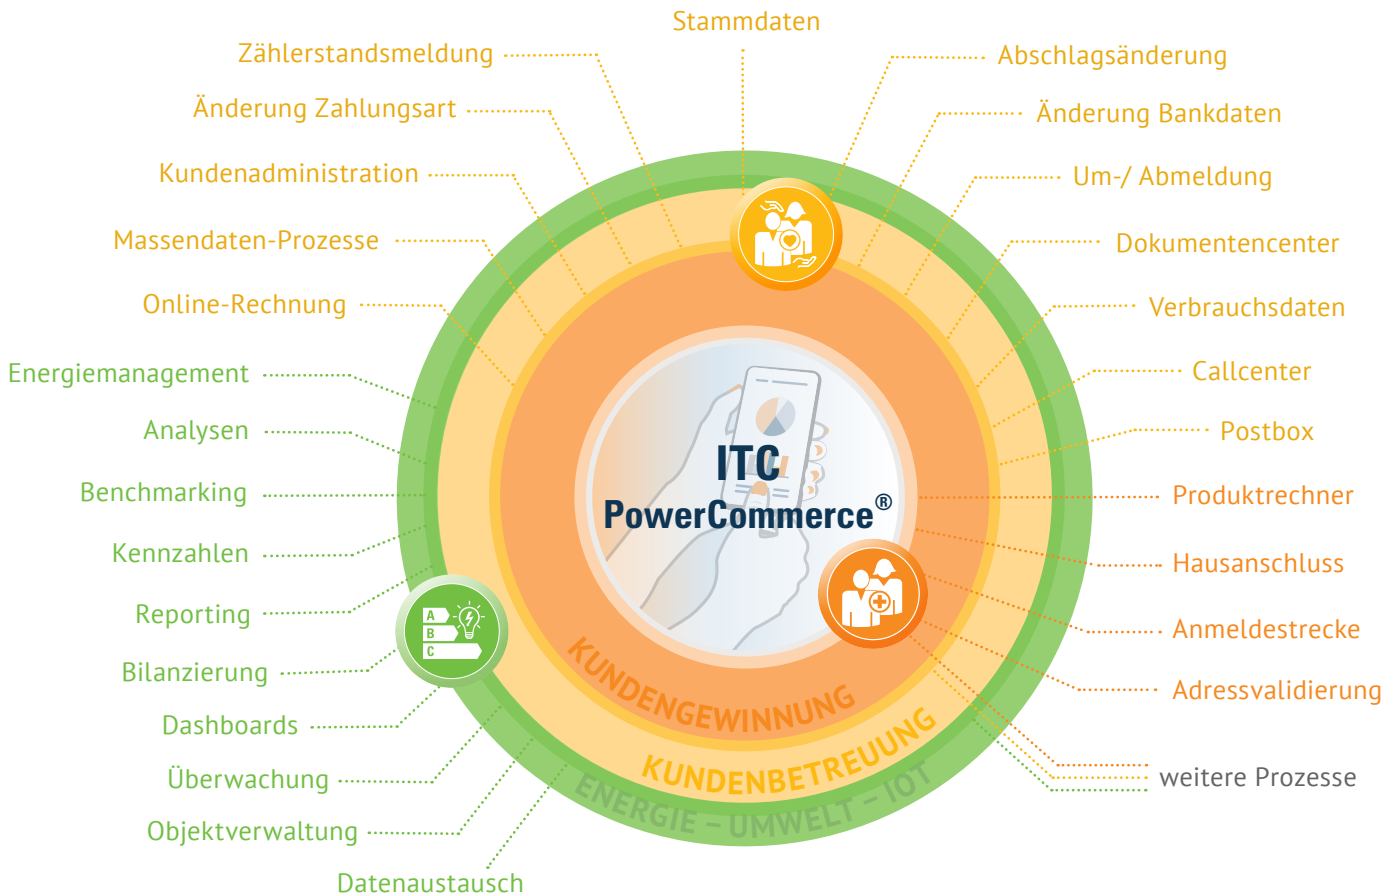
Stammdaten

Zählerstandsmeldung

Abschlagsänderung

Änderung Zahlungsart

Änderung Bankdaten

Kundenadministration

Um-/ Abmeldung

Massendaten-Prozesse

Dokumentencenter

Online-Rechnung

Verbrauchsdaten

Energiemanagement

Callcenter

Analysen

Postbox

Benchmarking

ITC PowerCommerce®

Produktrechner

Kennzahlen

Hausanschluss

Reporting

Anmeldestrecke

Bilanzierung

Adressvalidierung

Dashboards

KUNDENGEWINNUNG

Überwachung

KUNDENBETREUUNG

weitere Prozesse

Objektverwaltung

ENERGIE – UMWELT – IOT

Datenaustausch

A
B
C